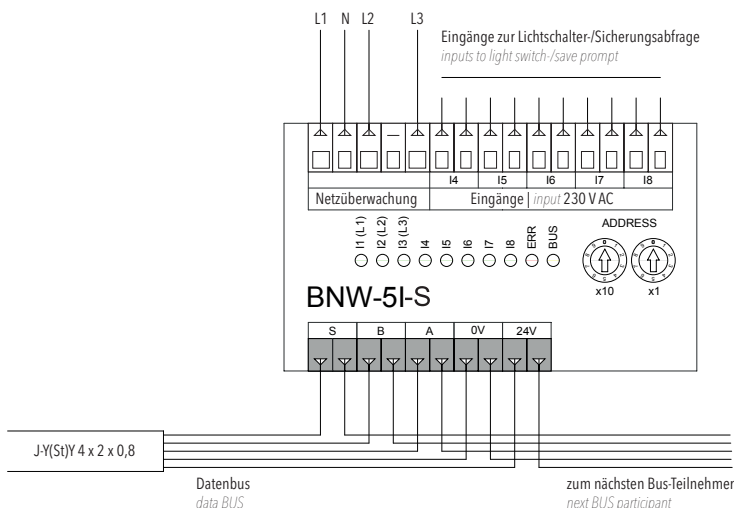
L1 N L2 L3

Eingänge zur Lichtschalter-/Sicherungsabfrage
inputs to light switch-/save prompt

I4 I5 I6 I7 I8

Netzüberwachung Eingänge | input 230 V AC

I1 (L1) I2 (L2) I3 (L3) I4 I5 I6 I7 I8 ERR BUS

ADDRESS

x10 x1

BNW-5I-S

S B A 0V 24V

J-Y(St)Y 4 x 2 x 0,8

Datenbus
data BUS

zum nächsten Bus-Teilnehmer
next BUS participant